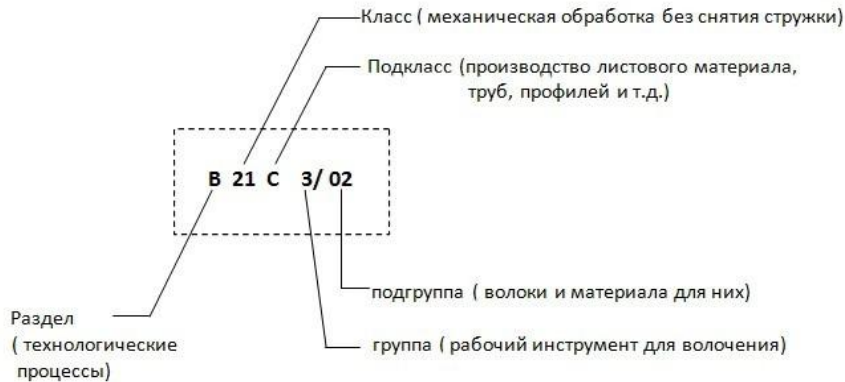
Класс ( механическая обработка без снятия стружки)

Подкласс (производство листового материала, труб, профилей и т.д.)

B 21 C 3/ 02

подгруппа ( волоки и материала для них)

Раздел ( технологические процессы)

группа ( рабочий инструмент для волочения)